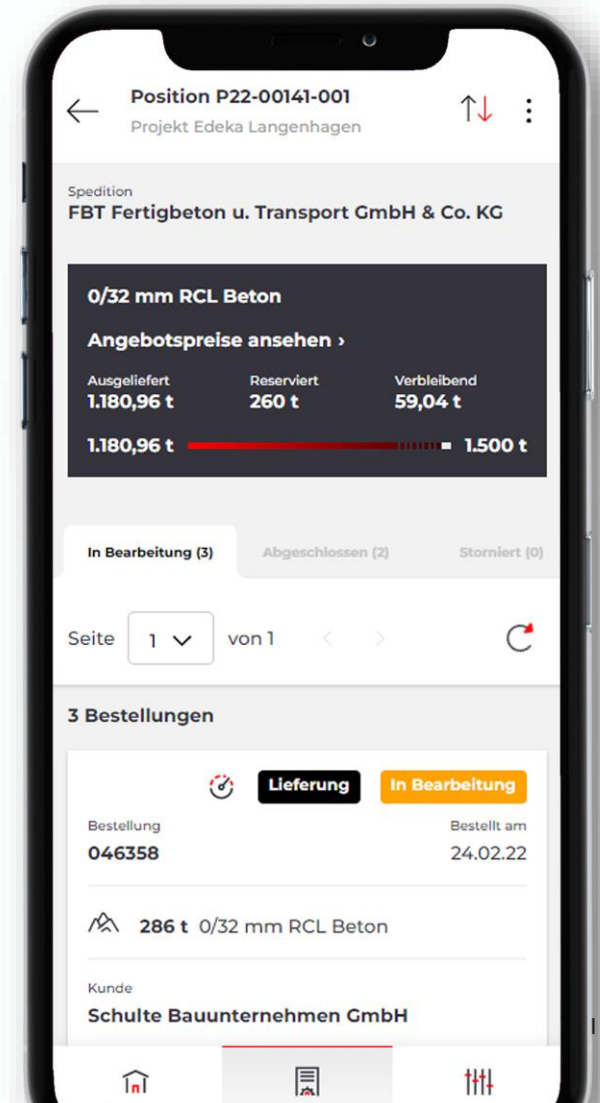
Position P22-00141-001
Projekt Edeka Langenhagen

Spedition
FBT Fertigbeton u. Transport GmbH & Co. KG

0/32 mm RCL Beton

Angebotspreise ansehen ›

Ausgeliefert
1.180,96 t

Reserviert
260 t

Verbleibend
59,04 t

1.180,96 t

1.500 t

In Bearbeitung (3)

Abgeschlossen (2)

Storniert (0)

Seite 1 von 1

3 Bestellungen

Lieferung

In Bearbeitung

Bestellung
046358

Bestellt am
24.02.22

286 t 0/32 mm RCL Beton

Kunde
Schulte Bauunternehmen GmbH